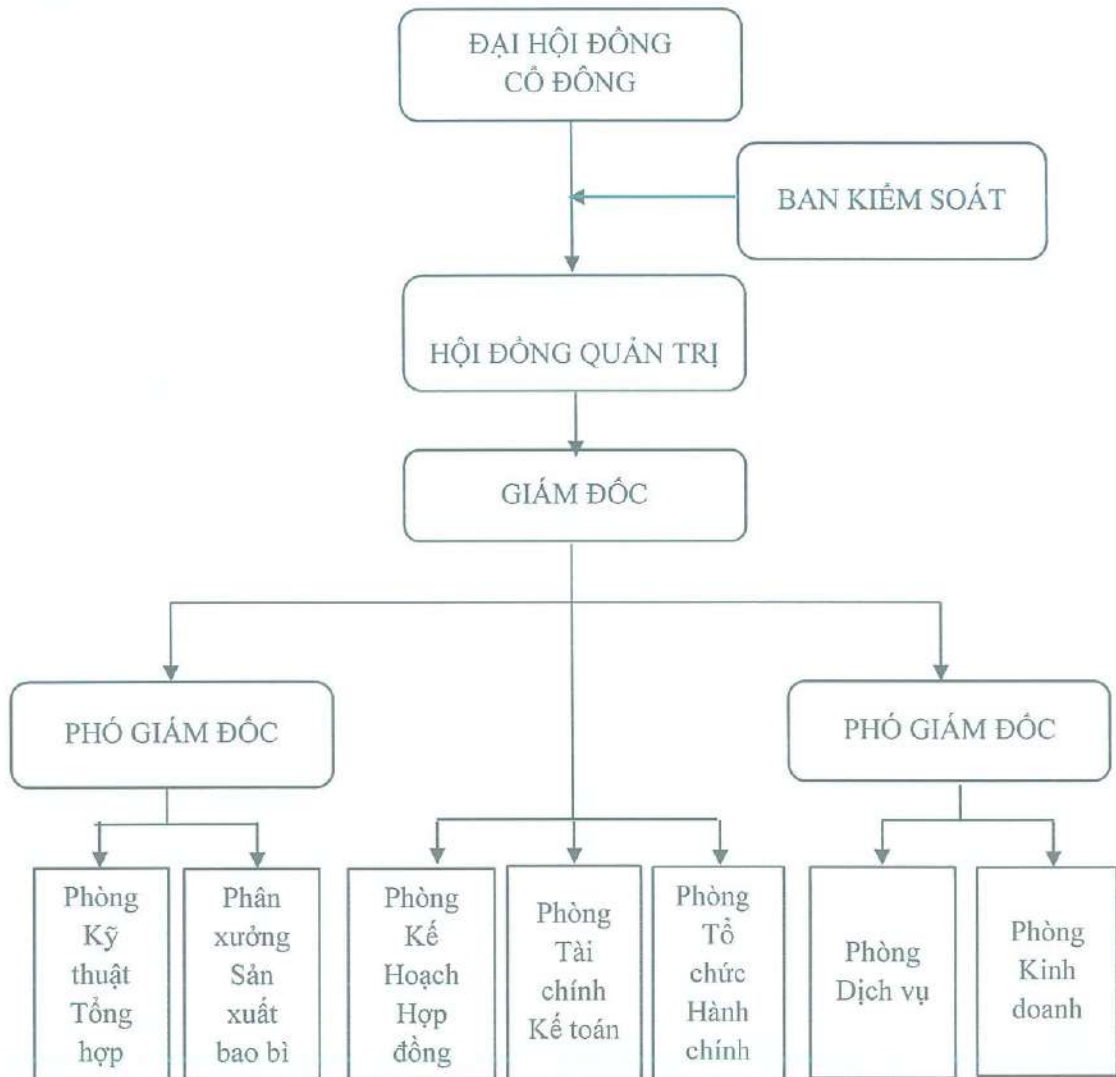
ĐẠI HỘI ĐỒNG CỔ ĐÔNG

BAN KIỂM SOÁT

HỘI ĐỒNG QUẢN TRỊ

GIÁM ĐỐC

PHÓ GIÁM ĐỐC

PHÓ GIÁM ĐỐC

Phòng Kỹ thuật Tổng hợp

Phân xưởng Sản xuất bao bì

Phòng Kế Hoạch Hợp đồng

Phòng Tài chính Kế toán

Phòng Tổ chức Hành chính

Phòng Dịch vụ

Phòng Kinh doanh